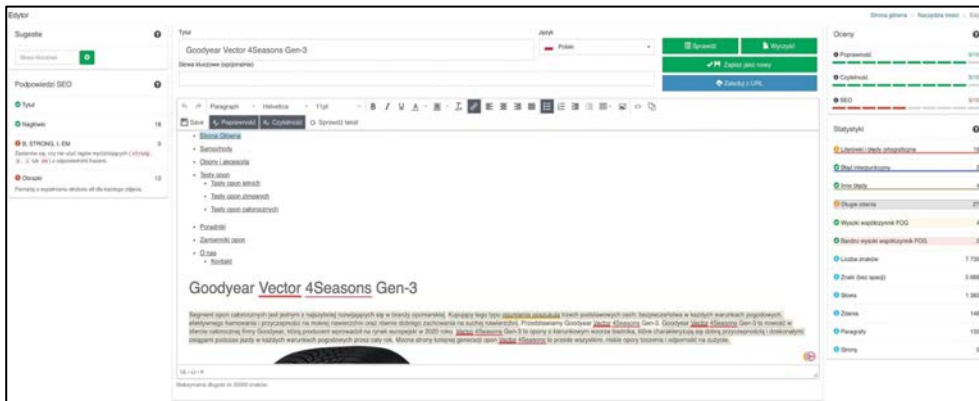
Edytor

Strona główna » Narzędzia treści » Ed

Sugestie

Słowo kluczowe

Podpowiedzi SEO

Tytuł

Nagłówki 18

B, STRONG, I, EM 0

Zastanów się, czy nie użyć tagów wyróżniających ( strong , b , i lub em ) z odpowiednimi frazami.

Obrazki 12

Pamiętaj o wypełnieniu atrybutu alt dla każdego zdjęcia.

Tytuł

Goodyear Vector 4Seasons Gen-3

Słowa kluczowe (opcjonalnie)

Język

Polski

Sprawdź

Wyczyść

Zapisz jako nowy

Załaduj z URL

Paragraph Helvetica 11pt

Save Poprawność Czytelność Sprawdź tekst

• Strona Główna
• Samochody
• Opony i akcesoria
• Testy opon
  • Testy opon letnich
  • Testy opon zimowych
  • Testy opon całorocznych
• Poradniki
• Zamienniki opon
• O nas
  • Kontakt

Goodyear Vector 4Seasons Gen-3

Segment opon całorocznych jest jednym z najszybciej rozwijających się w branży oponiarskiej. Kupujący tego typu ogumienia oczekują trzech podstawowych cech: bezpieczeństwa w każdych warunkach pogodowych, efektywnego hamowania i przyczepności na mokrej nawierzchni oraz równie dobrego zachowania na suchej nawierzchni. Przedstawiamy Goodyear Vector 4Seasons Gen-3. Goodyear Vector 4Seasons Gen-3 to nowość w ofercie całorocznej firmy Goodyear, którą producent wprowadził na rynek europejski w 2020 roku. Vector 4Seasons Gen-3 to opony o kierunkowym wzorze bieżnika, które charakteryzują się dobrą przyczepnością i doskonałymi osiągami podczas jazdy w każdych warunkach pogodowych przez cały rok. Można śmiało kolejnej generacji opon Vector 4Seasons to przede wszystkim, niskie opory toczenia i odporność na zużycie.

Maksymalna długość to 20000 znaków

Oceny

Poprawność

Czytelność

SEO

Statystyki

Literówki i błędy ortograficzne

Błąd interpunkcyjny

Inne błędy

Długie zdania

Wysoki współczynnik FOG

Bardzo wysoki współczynnik FOG

Liczba znaków

Znaki (bez spacji)

Słowa

Zdania

Paragrafy

Strony